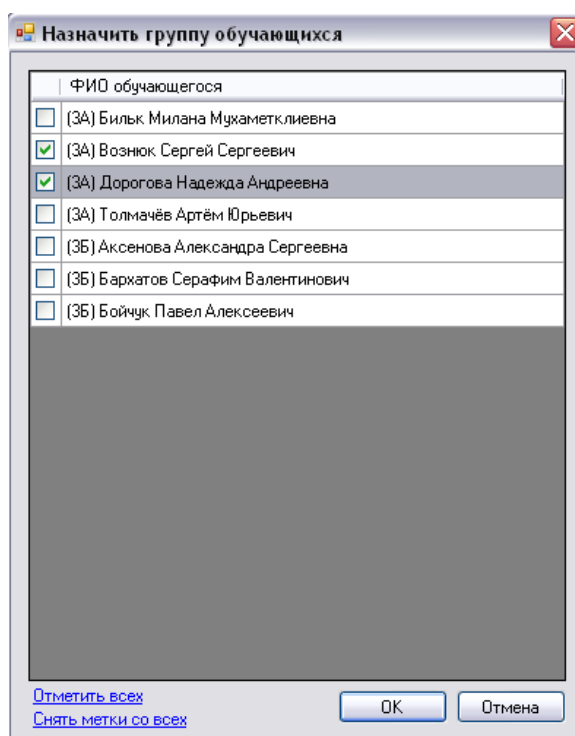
Назначить группу обучающихся

| | ФИО обучающегося |
|---|---|
| ☐ | (3А) Бильк Милана Мухаметклиевна |
| ☑ | (3А) Вознюк Сергей Сергеевич |
| ☑ | (3А) Дорогова Надежда Андреевна |
| ☐ | (3А) Толмачёв Артём Юрьевич |
| ☐ | (3Б) Аксенова Александра Сергеевна |
| ☐ | (3Б) Бархатов Серафим Валентинович |
| ☐ | (3Б) Бойчук Павел Алексеевич |

Отметить всех
Снять метки со всех

OK
Отмена